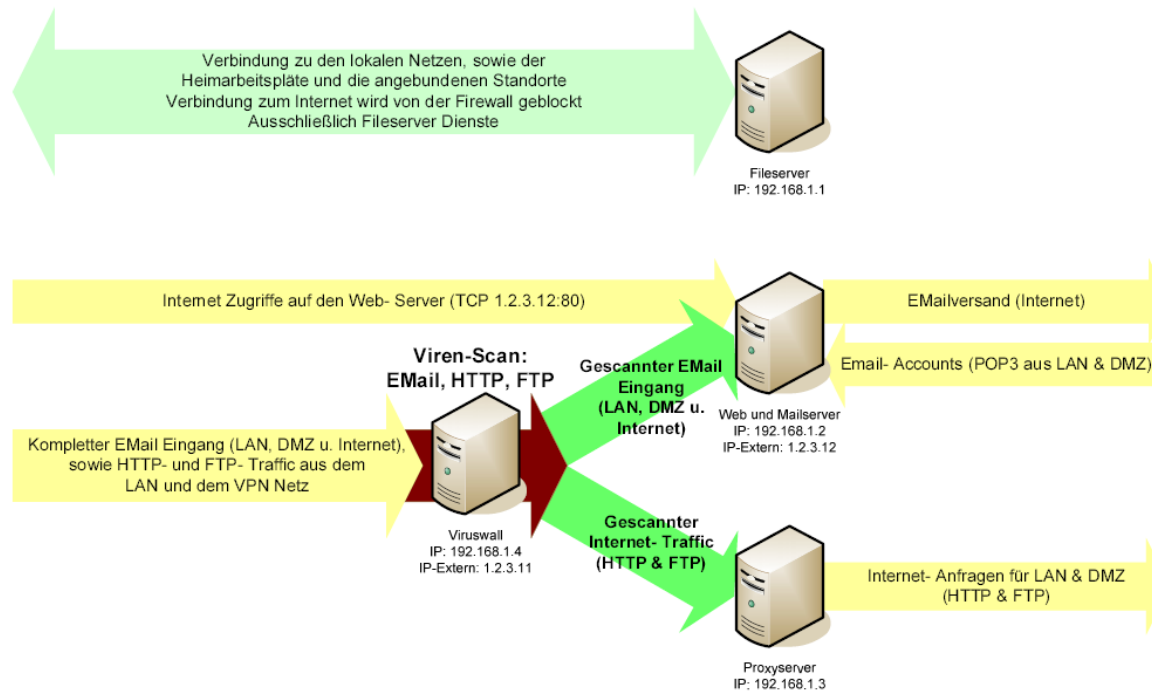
Verbindung zu den lokalen Netzen, sowie der Heimarbeitspläte und die angebundenen Standorte
Verbindung zum Internet wird von der Firewall geblockt
Ausschließlich Fileserver Dienste

Fileserver
IP: 192.168.1.1

Internet Zugriffe auf den Web- Server (TCP 1.2.3.12:80)

EMailversand (Internet)

Email- Accounts (POP3 aus LAN & DMZ)

Viren-Scan:
EMail, HTTP, FTP

Gescannter EMail Eingang (LAN, DMZ u. Internet)

Web und Mailserver
IP: 192.168.1.2
IP-Extern: 1.2.3.12

Kompletter EMail Eingang (LAN, DMZ u. Internet), sowie HTTP- und FTP- Traffic aus dem LAN und dem VPN Netz

Viruswall
IP: 192.168.1.4
IP-Extern: 1.2.3.11

Gescannter Internet- Traffic (HTTP & FTP)

Internet- Anfragen für LAN & DMZ (HTTP & FTP)

Proxyserver
IP: 192.168.1.3